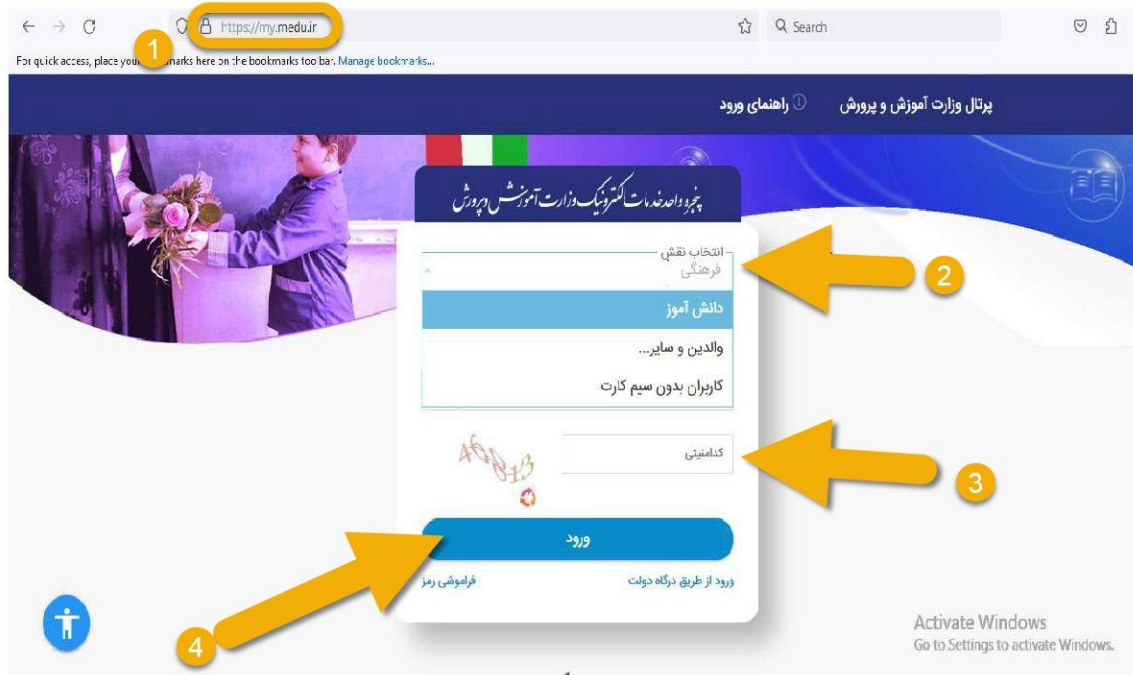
https://my.medu.ir

1

Search

For quick access, place your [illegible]marks here on the bookmarks too bar. Manage bookmarks...

پرتال وزارت آموزش و پرورش

راهنمای ورود

پنجره واحد خدمات الکترونیک وزارت آموزش و پرورش

انتخاب نقش

فرهنگی

2

دانش آموز

والدین و سایر...

کاربران بدون سیم کارت

کدامنیتی

460813

3

ورود

4

ورود از طریق درگاه دولت

فراموشی رمز

Activate Windows
Go to Settings to activate Windows.